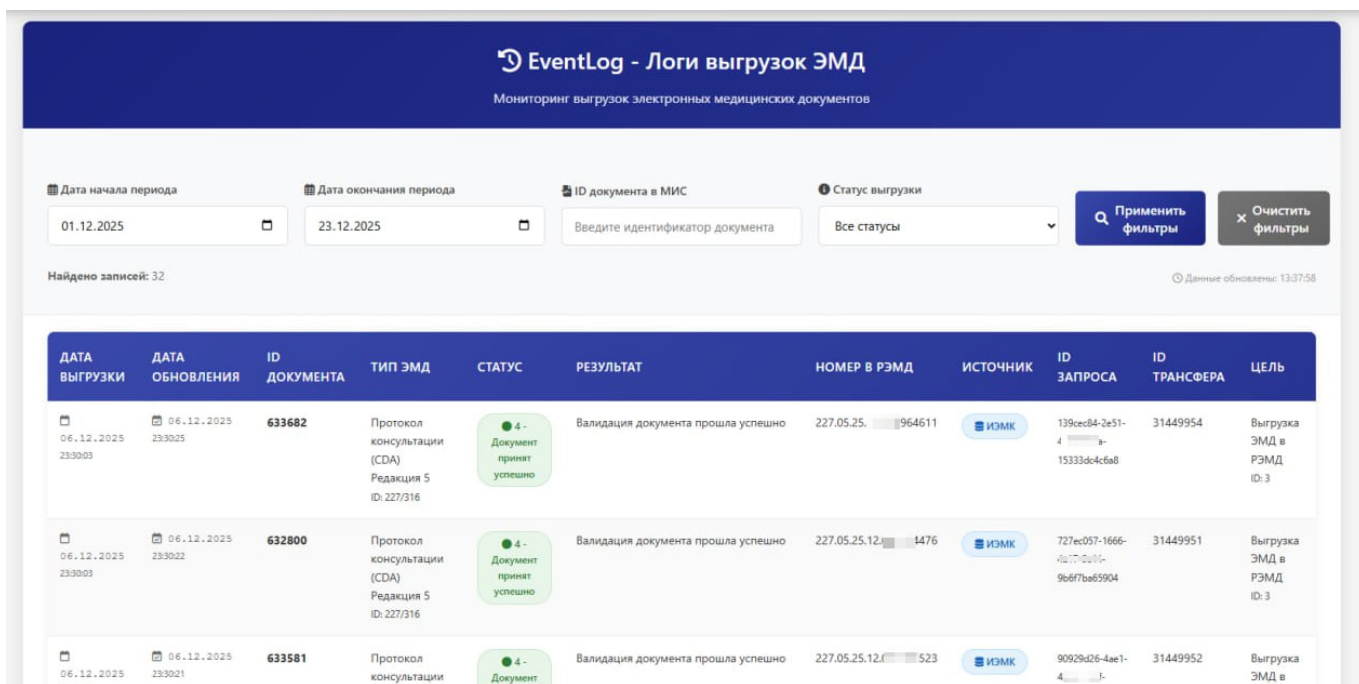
EventLog - Логи выгрузок ЭМД

Мониторинг выгрузок электронных медицинских документов

Дата начала периода
01.12.2025

Дата окончания периода
23.12.2025

ID документа в МИС
Введите идентификатор документа

Статус выгрузки
Все статусы

Применить фильтры

Очистить фильтры

Найдено записей: 32

Данные обновлены: 13:37:58

| ДАТА ВЫГРУЗКИ | ДАТА ОБНОВЛЕНИЯ | ID ДОКУМЕНТА | ТИП ЭМД | СТАТУС | РЕЗУЛЬТАТ | НОМЕР В РЭМД | ИСТОЧНИК | ID ЗАПРОСА | ID ТРАНСФЕРА | ЦЕЛЬ |
|---|---|---|---|---|---|---|---|---|---|---|
| 06.12.2025 23:30:03 | 06.12.2025 23:30:25 | 633682 | Протокол консультации (CDA) Редакция 5 ID: 227/316 | 4 - Документ принят успешно | Валидация документа прошла успешно | 227.05.25.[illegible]964611 | ИЭМК | 139cec84-2e51-4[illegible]a-15333dc4c6a8 | 31449954 | Выгрузка ЭМД в РЭМД ID: 3 |
| 06.12.2025 23:30:03 | 06.12.2025 23:30:22 | 632800 | Протокол консультации (CDA) Редакция 5 ID: 227/316 | 4 - Документ принят успешно | Валидация документа прошла успешно | 227.05.25.12.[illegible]4476 | ИЭМК | 727ec057-1666-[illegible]-9b6f7ba65904 | 31449951 | Выгрузка ЭМД в РЭМД ID: 3 |
| 06.12.2025 | 06.12.2025 23:30:21 | 633581 | Протокол консультации | 4 - Документ | Валидация документа прошла успешно | 227.05.25.12.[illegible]523 | ИЭМК | 90929d26-4ae1-4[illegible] | 31449952 | Выгрузка ЭМД в |